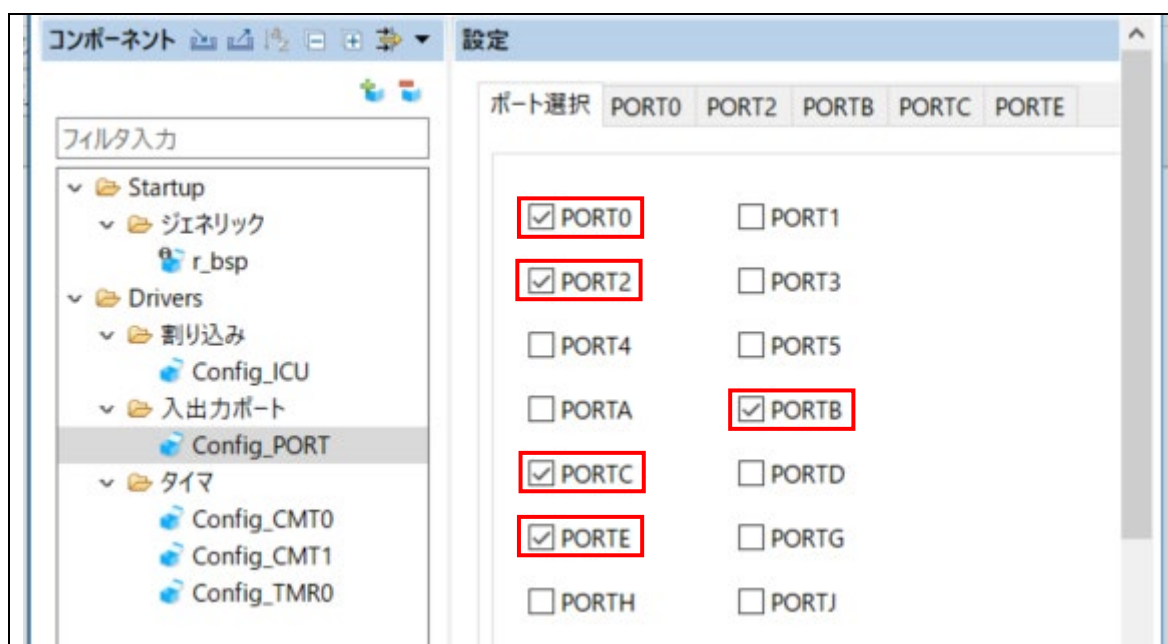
コンポーネント

フィルタ入力

Startup
ジェネリック
r_bsp
Drivers
割り込み
Config_ICU
入出力ポート
Config_PORT
タイマ
Config_CMT0
Config_CMT1
Config_TMR0

設定

ポート選択 | PORT0 | PORT2 | PORTB | PORTC | PORTE

☑ PORT0
☐ PORT1
☑ PORT2
☐ PORT3
☐ PORT4
☐ PORT5
☐ PORTA
☑ PORTB
☑ PORTC
☐ PORTD
☑ PORTE
☐ PORTG
☐ PORTH
☐ PORTJ